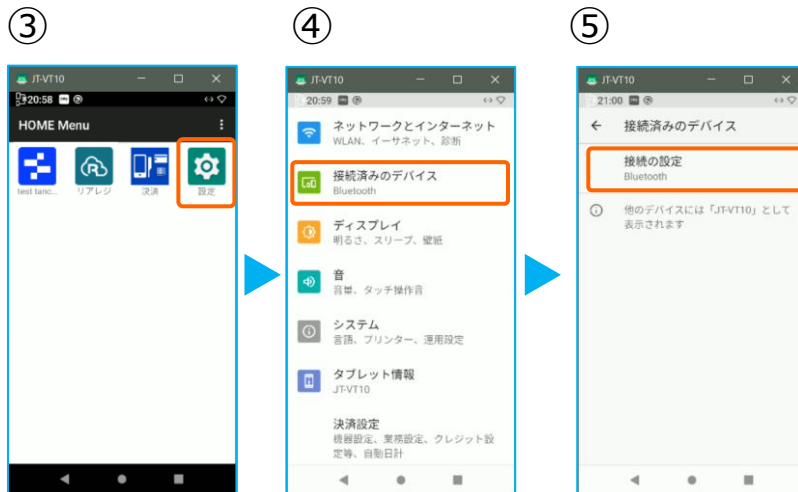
③

JT-VT10

20:58

HOME Menu

test tanc...

リアレジ

決済

設定

④

JT-VT10

20:59

ネットワークとインターネット
WLAN、イーサネット、診断

接続済みのデバイス
Bluetooth

ディスプレイ
明るさ、スリープ、壁紙

音
音量、タッチ操作音

システム
言語、プリンター、運用設定

タブレット情報
JT-VT10

決済設定
機器設定、業務設定、クレジット設定等、自動日計

⑤

JT-VT10

21:00

接続済みのデバイス

接続の設定
Bluetooth

他のデバイスには「JT-VT10」として表示されます